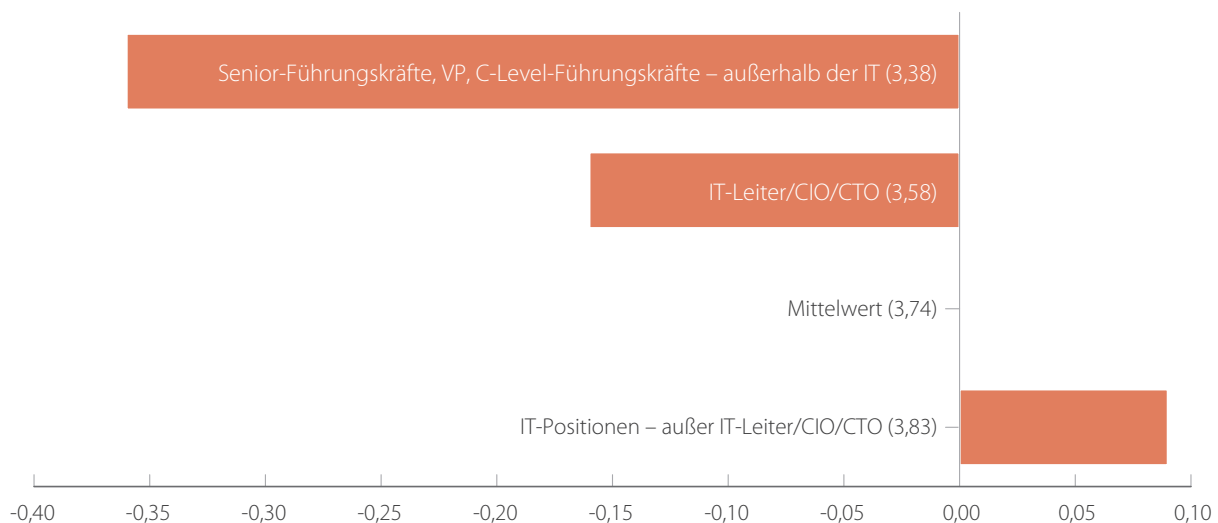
Senior-Führungskräfte, VP, C-Level-Führungskräfte – außerhalb der IT (3,38)

IT-Leiter/CIO/CTO (3,58)

Mittelwert (3,74)

IT-Positionen – außer IT-Leiter/CIO/CTO (3,83)

-0,40 -0,35 -0,30 -0,25 -0,20 -0,15 -0,10 -0,05 0,00 0,05 0,10